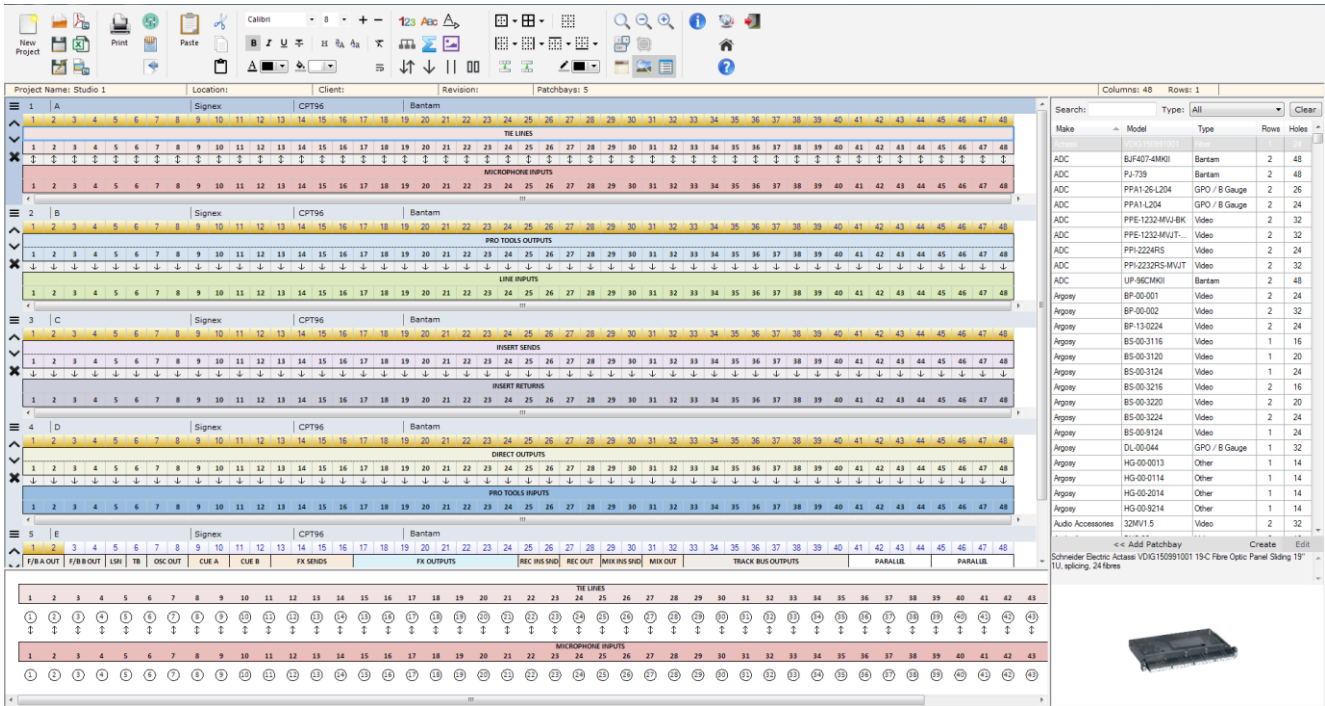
New Project Print Paste Calibri 8 123 ABC

Project Name: Studio 1 | Location: | Client: | Revision: | Patchbays: 5 | Columns: 48 Rows: 1

1 A Signex CPT96 Bantam

1 2 3 4 5 6 7 8 9 10 11 12 13 14 15 16 17 18 19 20 21 22 23 24 25 26 27 28 29 30 31 32 33 34 35 36 37 38 39 40 41 42 43 44 45 46 47 48

TIE LINES

MICROPHONE INPUTS

2 B Signex CPT96 Bantam

PRO TOOLS OUTPUTS

LINE INPUTS

3 C Signex CPT96 Bantam

INSERT SENDS

INSERT RETURNS

4 D Signex CPT96 Bantam

DIRECT OUTPUTS

PRO TOOLS INPUTS

5 E Signex CPT96 Bantam

F/B A OUT | F/B B OUT | LSN | TB | OSC OUT | CUE A | CUE B | FX SENDS | FX OUTPUTS | REC INS SND | REC OUT | MIX INS SND | MIX OUT | TRACK BUS OUTPUTS | PARALLEL | PARALLEL

Search: Type: All Clear

| Make | Model | Type | Rows | Holes |
|---|---|---|---|---|
| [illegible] | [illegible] | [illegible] | 1 | 24 |
| ADC | BJF407-4MKII | Bantam | 2 | 48 |
| ADC | PJ-739 | Bantam | 2 | 48 |
| ADC | PPA1-26-L204 | GPO / B Gauge | 2 | 26 |
| ADC | PPA1-L204 | GPO / B Gauge | 2 | 24 |
| ADC | PPE-1232-MVJ-BK | Video | 2 | 32 |
| ADC | PPE-1232-MVJT-... | Video | 2 | 32 |
| ADC | PPI-2224RS | Video | 2 | 24 |
| ADC | PPI-2232RS-MVJT | Video | 2 | 32 |
| ADC | UP-96CMKII | Bantam | 2 | 48 |
| Argosy | BP-00-001 | Video | 2 | 24 |
| Argosy | BP-00-002 | Video | 2 | 32 |
| Argosy | BP-13-0224 | Video | 2 | 24 |
| Argosy | BS-00-3116 | Video | 1 | 16 |
| Argosy | BS-00-3120 | Video | 1 | 20 |
| Argosy | BS-00-3124 | Video | 1 | 24 |
| Argosy | BS-00-3216 | Video | 2 | 16 |
| Argosy | BS-00-3220 | Video | 2 | 20 |
| Argosy | BS-00-3224 | Video | 2 | 24 |
| Argosy | BS-00-9124 | Video | 1 | 24 |
| Argosy | DL-00-044 | GPO / B Gauge | 1 | 32 |
| Argosy | HG-00-0013 | Other | 1 | 14 |
| Argosy | HG-00-0114 | Other | 1 | 14 |
| Argosy | HG-00-2014 | Other | 1 | 14 |
| Argosy | HG-00-9214 | Other | 1 | 14 |
| Audio Accessories | 32MV1.5 | Video | 2 | 32 |

<< Add Patchbay Create Edit

Schneider Electric Actassi VDIG150991001 19-C Fibre Optic Panel Sliding 19" 1U, splicing, 24 fibres

TIE LINES

1 2 3 4 5 6 7 8 9 10 11 12 13 14 15 16 17 18 19 20 21 22 23 24 25 26 27 28 29 30 31 32 33 34 35 36 37 38 39 40 41 42 43

MICROPHONE INPUTS

1 2 3 4 5 6 7 8 9 10 11 12 13 14 15 16 17 18 19 20 21 22 23 24 25 26 27 28 29 30 31 32 33 34 35 36 37 38 39 40 41 42 43